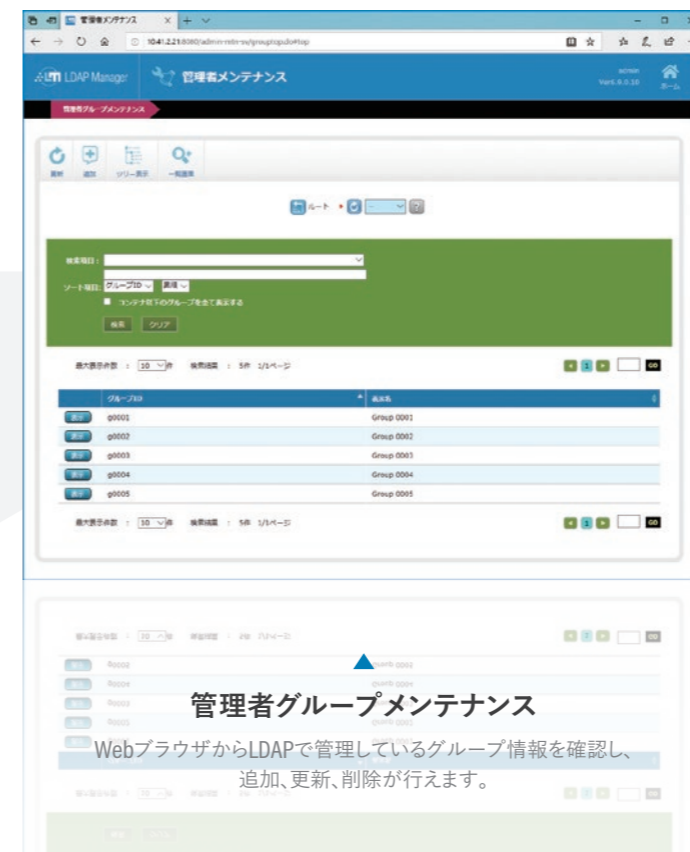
管理者メンテナンス

10.41.2.21:8080/admin-reln-ss/group/groupdo#top

LDAP Manager 管理者メンテナンス

Ver.6.0.10 ホーム

管理者グループメンテナンス

更新 追加 ツリー表示 一括追加

ルート

検索項目：

ソート項目： グループID 昇順

コンテナ配下のグループを全て表示する

検索 クリア

最大表示件数 ： 10 件 検索結果 ： 5件 1/1ページ

GO

| | グループID | 表示名 |
|---|---|---|
| 表示 | g0001 | Group 0001 |
| 表示 | g0002 | Group 0002 |
| 表示 | g0003 | Group 0003 |
| 表示 | g0004 | Group 0004 |
| 表示 | g0005 | Group 0005 |

最大表示件数 ： 10 件 検索結果 ： 5件 1/1ページ

GO

管理者グループメンテナンス

Webブラウザから LDAPで管理しているグループ情報を確認し、追加、更新、削除が行えます。